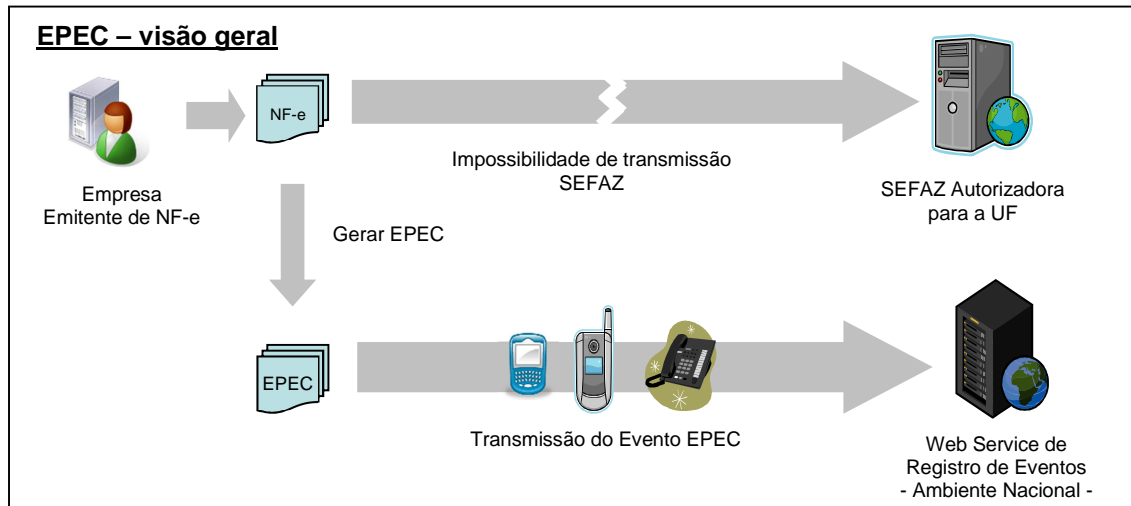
EPEC – visão geral

Empresa
Emitente de NF-e

NF-e

Impossibilidade de transmissão
SEFAZ

SEFAZ Autorizadora
para a UF

Gerar EPEC

EPEC

Transmissão do Evento EPEC

Web Service de
Registro de Eventos
- Ambiente Nacional -